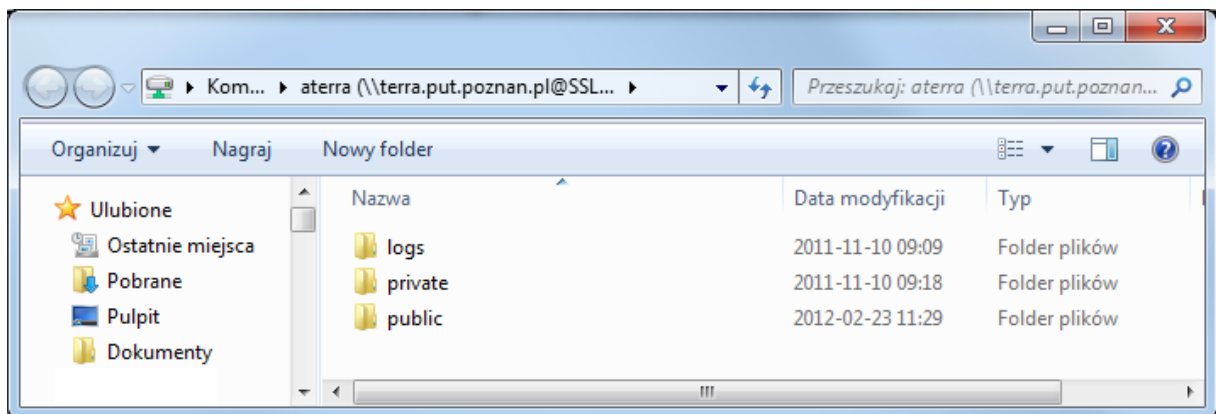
Kom... ▸ aterra (\\terra.put.poznan.pl@SSL... ▸

Przeszukaj: aterra (\\terra.put.poznan...

Organizuj ▾ Nagraj Nowy folder

Ulubione
Ostatnie miejsca
Pobrane
Pulpit
Dokumenty

| Nazwa | Data modyfikacji | Typ |
|---|---|---|
| logs | 2011-11-10 09:09 | Folder plików |
| private | 2011-11-10 09:18 | Folder plików |
| public | 2012-02-23 11:29 | Folder plików |